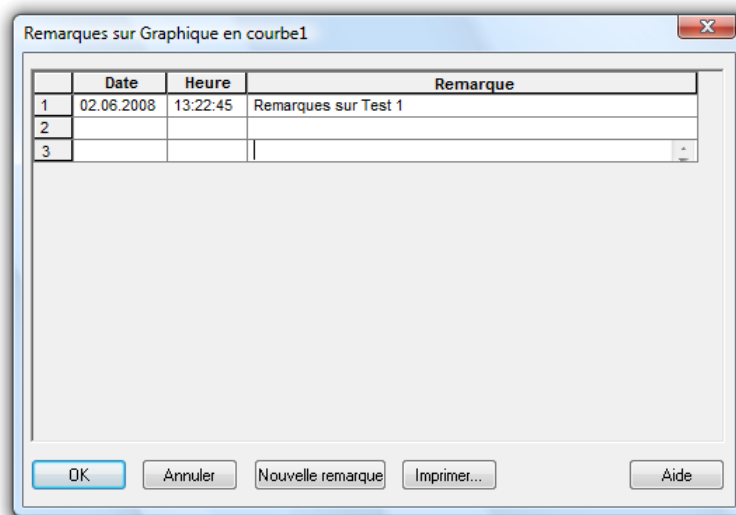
Remarques sur Graphique en courbe1

| | Date | Heure | Remarque |
|---|---|---|---|
| 1 | 02.06.2008 | 13:22:45 | Remarques sur Test 1 |
| 2 | | | |
| 3 | | | |

OK Annuler Nouvelle remarque Imprimer... Aide